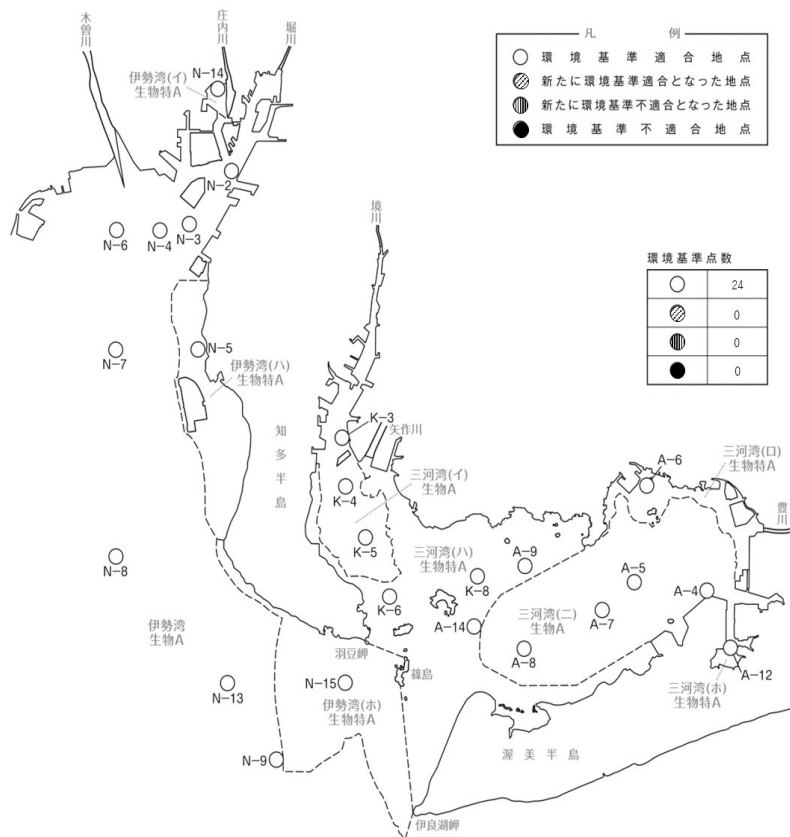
木曽川
庄内川
堀川

凡例
○ 環境基準適合地点
新たに環境基準適合となった地点
新たに環境基準不適合となった地点
● 環境基準不適合地点

伊勢湾(イ) 生物特A
N-14
N-2
N-6
N-4
N-3
境川

環境基準点数

| | |
|---|---|
| ○ | 24 |
| | 0 |
| | 0 |
| ● | 0 |

N-5
N-7
伊勢湾(ハ) 生物特A
K-3
矢作川
知多半島
三河湾(イ) 生物A
K-4
A-6
三河湾(ロ) 生物特A
豊川
K-5
三河湾(ハ) 生物特A
A-9
A-5
N-8
K-8
A-4
K-6
三河湾(ニ) 生物A
A-7
伊勢湾 生物A
A-14
A-8
羽豆岬
篠島
A-12
N-13
N-15
伊勢湾(ホ) 生物特A
三河湾(ホ) 生物特A
N-9
渥美半島
伊良湖岬